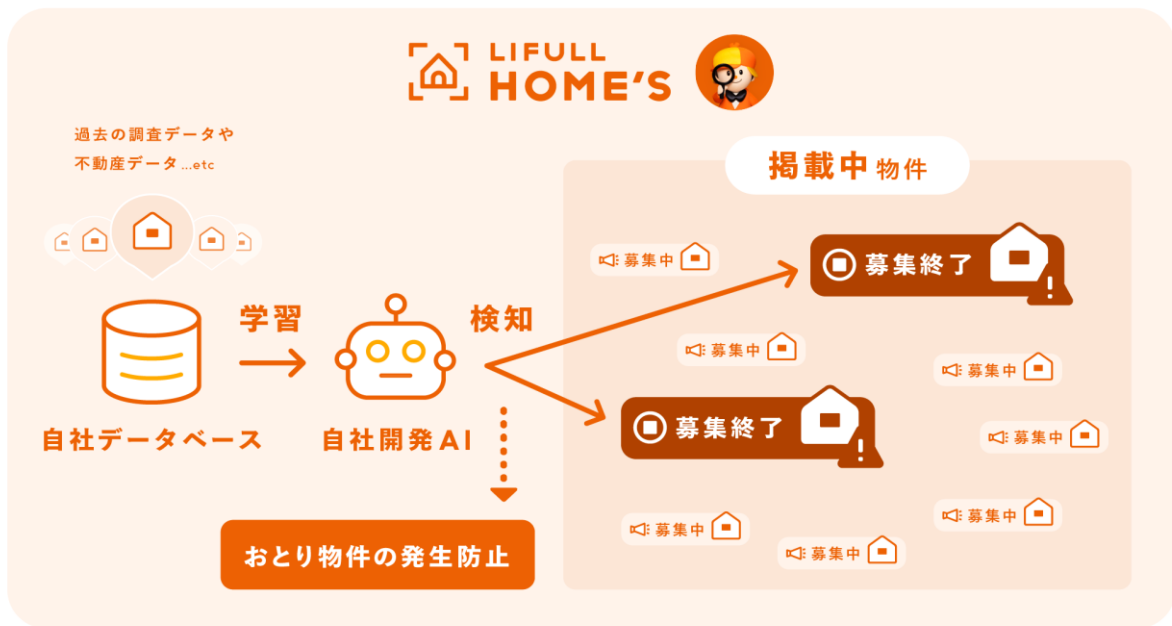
LIFULL HOME'S

過去の調査データや
不動産データ ...etc

学習

検知

自社データベース

自社開発AI

おとり物件の発生防止

掲載中物件

募集中

募集終了

募集中

募集中

募集終了

募集中

募集中

募集中

募集中

募集中